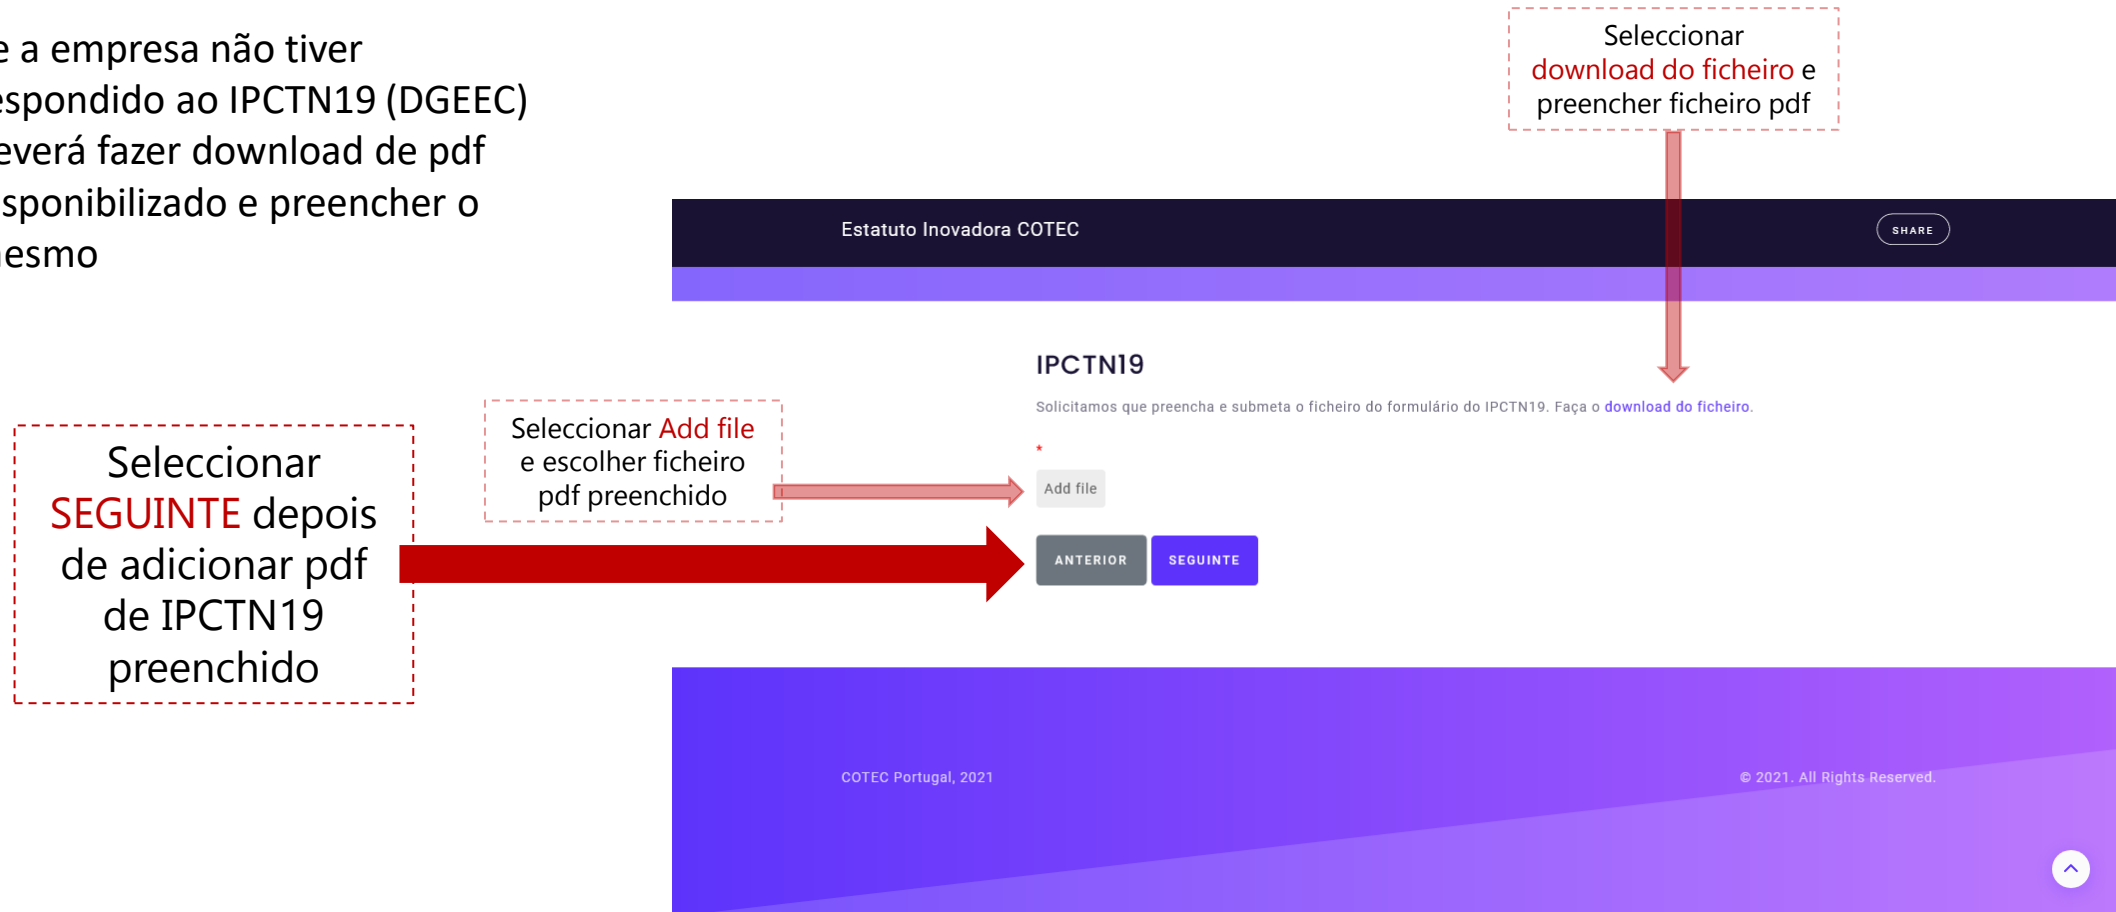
e a empresa não tiver espondido ao IPCTN19 (DGEEC) everá fazer download de pdf sponibilizado e preencher o esmo

Seleccionar download do ficheiro e preencher ficheiro pdf

Estatuto Inovadora COTEC

SHARE

IPCTN19

Solicitamos que preencha e submeta o ficheiro do formulário do IPCTN19. Faça o download do ficheiro.

*

Seleccionar Add file e escolher ficheiro pdf preenchido

Add file

Seleccionar SEGUINTE depois de adicionar pdf de IPCTN19 preenchido

ANTERIOR

SEGUINTE

COTEC Portugal, 2021

© 2021. All Rights Reserved.